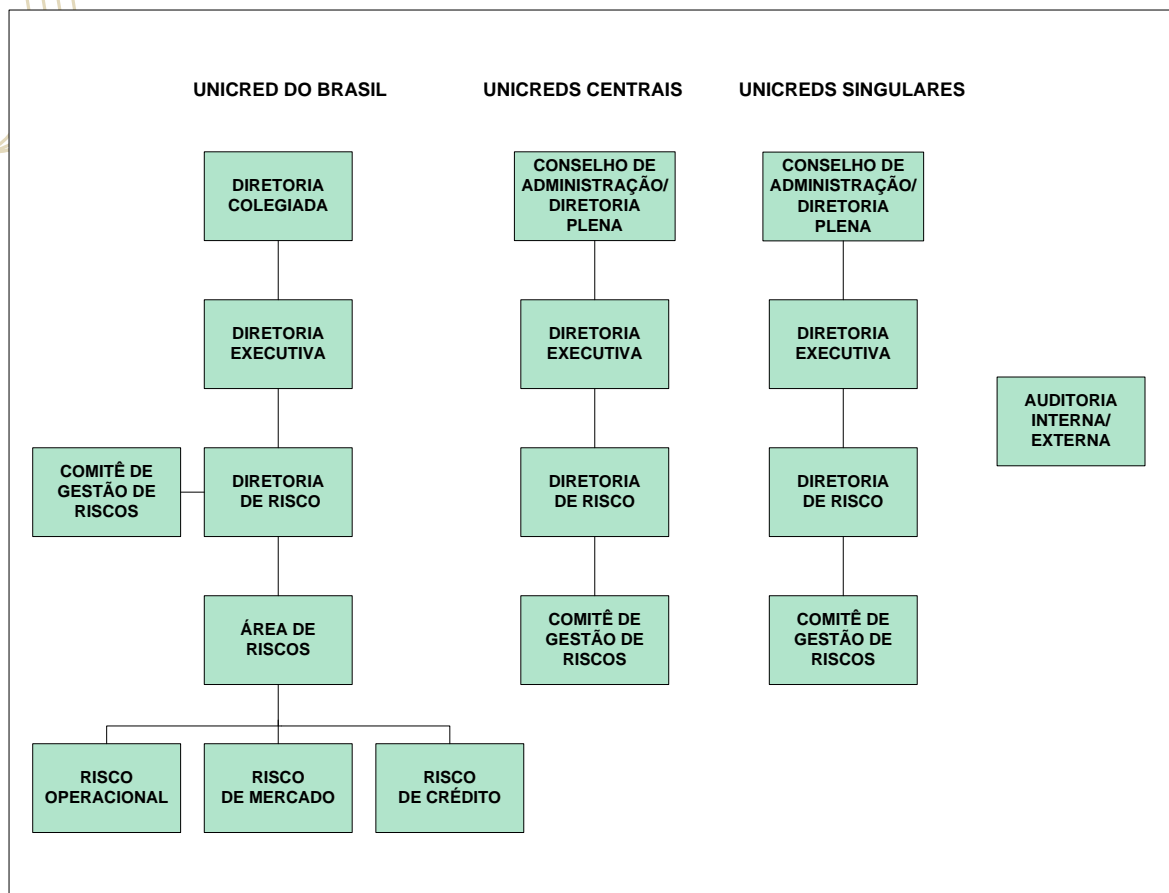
UNICRED DO BRASIL

DIRETORIA COLEGIADA

DIRETORIA EXECUTIVA

COMITÊ DE GESTÃO DE RISCOS

DIRETORIA DE RISCO

ÁREA DE RISCOS

RISCO OPERACIONAL

RISCO DE MERCADO

RISCO DE CRÉDITO

UNICREDS CENTRAIS

CONSELHO DE ADMINISTRAÇÃO/ DIRETORIA PLENA

DIRETORIA EXECUTIVA

DIRETORIA DE RISCO

COMITÊ DE GESTÃO DE RISCOS

UNICREDS SINGULARES

CONSELHO DE ADMINISTRAÇÃO/ DIRETORIA PLENA

DIRETORIA EXECUTIVA

DIRETORIA DE RISCO

COMITÊ DE GESTÃO DE RISCOS

AUDITORIA INTERNA/ EXTERNA